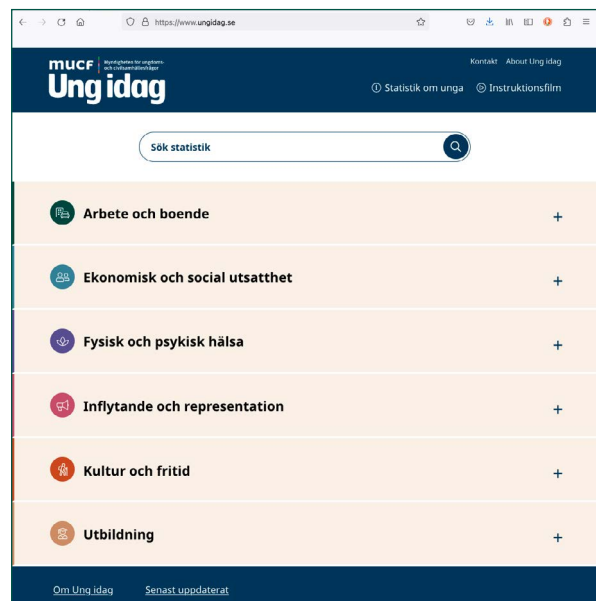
https://www.ungidag.se

MUCF Myndigheten för ungdoms- och civilsamhällesfrågor

Ung idag

Kontakt About Ung idag

Statistik om unga Instruktionsfilm

Sök statistik

Arbete och boende +

Ekonomisk och social utsatthet +

Fysisk och psykisk hälsa +

Inflytande och representation +

Kultur och fritid +

Utbildning +

Om Ung idag Senast uppdaterat